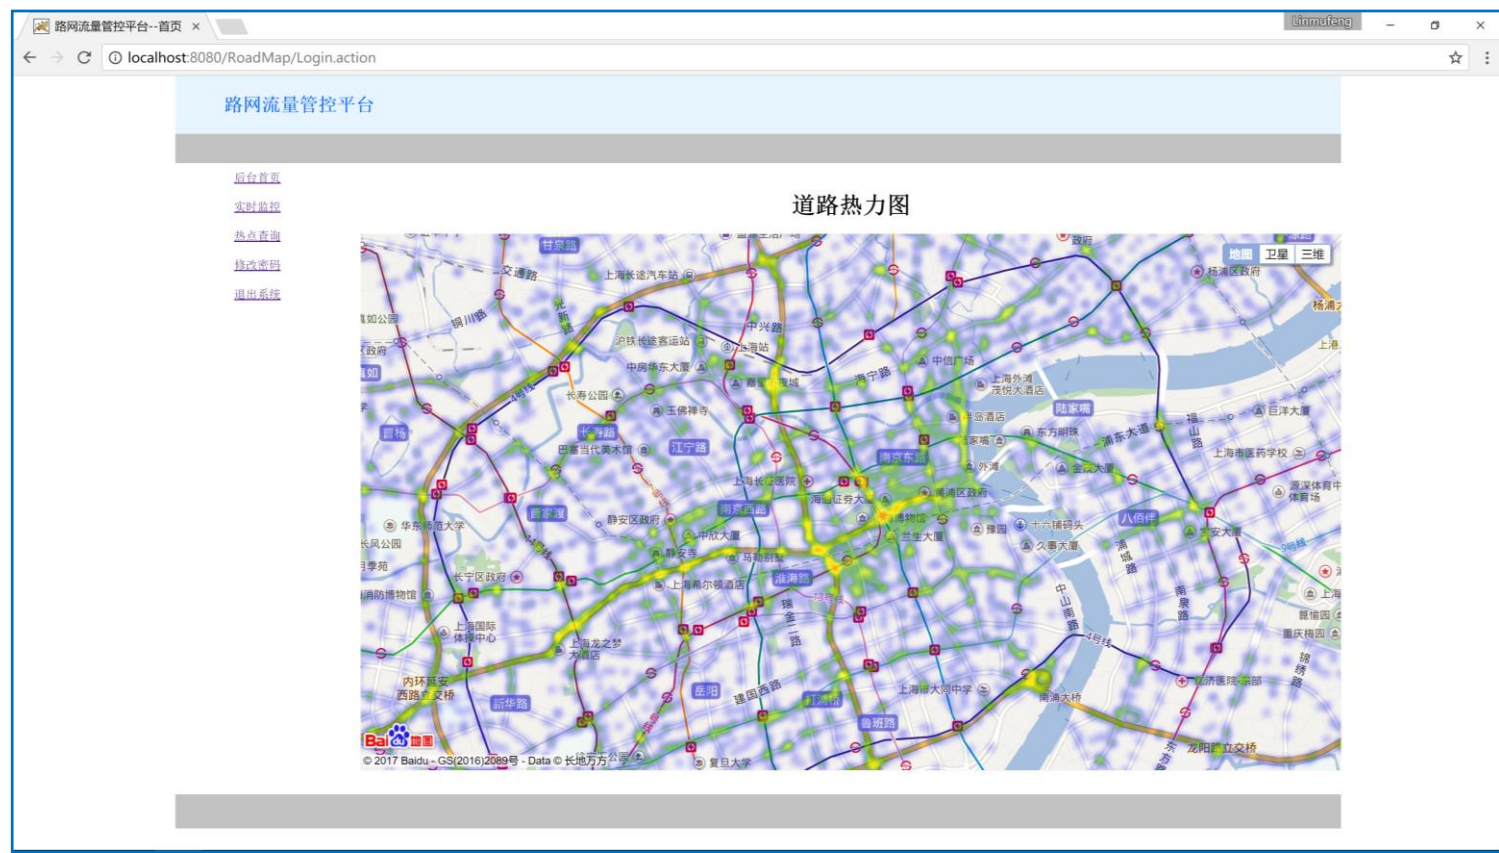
路网流量管控平台--首页 ×

Linmufeng

localhost:8080/RoadMap/Login.action

路网流量管控平台

后台首页

实时监控

热点查询

修改密码

退出系统

道路热力图

地图 卫星 三维

甘泉路
交通路
上海长途汽车站
中兴路
上海站
沪铁长途客运站
中房华东大厦
长寿公园
玉佛禅寺
长寿路
江宁路
巴富当代美术馆
曹杨
海宁路
中信广场
上海外滩茂悦大酒店
陆家嘴
东方明珠
浦东大道
南京东路
外滩
金茂大厦
上海市医药学校
源深体育中心
巨洋大厦
杨浦区政府
上港
南京西路
静安区政府
中欣大厦
静安寺
上海希尔顿酒店
淮海路
马勒别墅
黄浦区政府
豫园
十六铺码头
八佰伴
久事大厦
兰生大厦
华东师范大学
长风公园
长宁区政府
上海国际体操中心
上海龙之梦大酒店
内环延安西路立交桥
新华路
岳阳
建国西路
打浦桥
鲁班路
上海市大同中学
南浦大桥
中山南路
上海国际旅游部
龙阳路立交桥
复旦大学
重庆桥园
4号线
9号线
13号线

Bai度地图
© 2017 Baidu - GS(2016)2089号 - Data © 长地万方